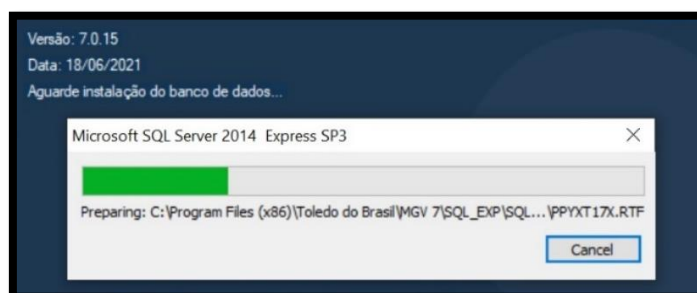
Versão: 7.0.15
Data: 18/06/2021
Aguarde instalação do banco de dados...

Microsoft SQL Server 2014 Express SP3

×

Preparing: C:\Program Files (x86)\Toledo do Brasil\MGV 7\SQL_EXP\SQL...\PPYXT17X.RTF

Cancel